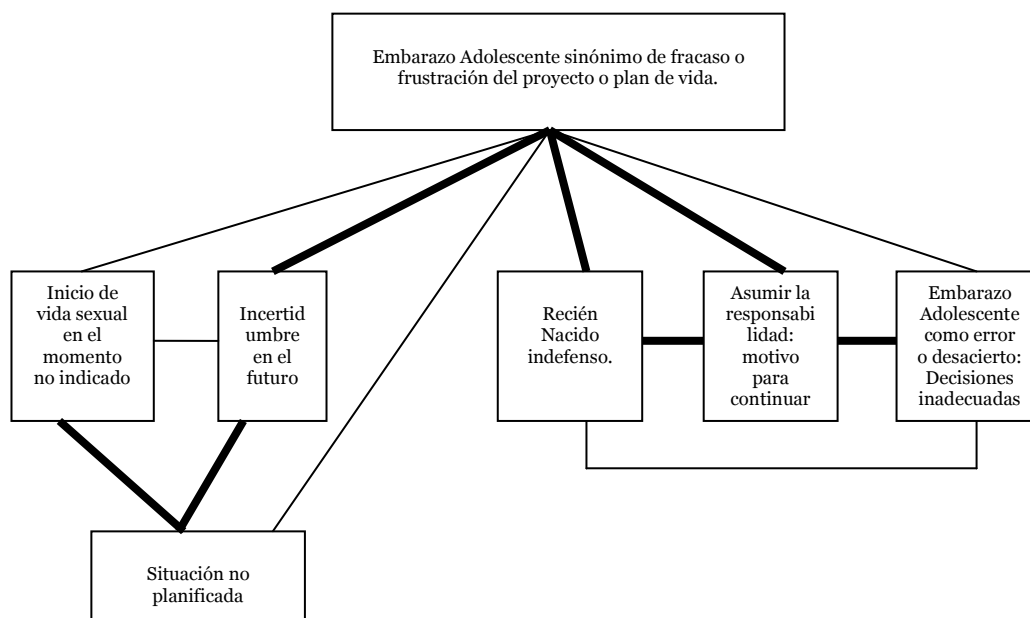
Embarazo Adolescente sinónimo de fracaso o frustración del proyecto o plan de vida.

Inicio de vida sexual en el momento no indicado

Incertid umbre en el futuro

Recién Nacido indefenso.

Asumir la responsabi lidad: motivo para continuar

Embarazo Adolescente como error o desacierto: Decisiones inadecuadas

Situación no planificada